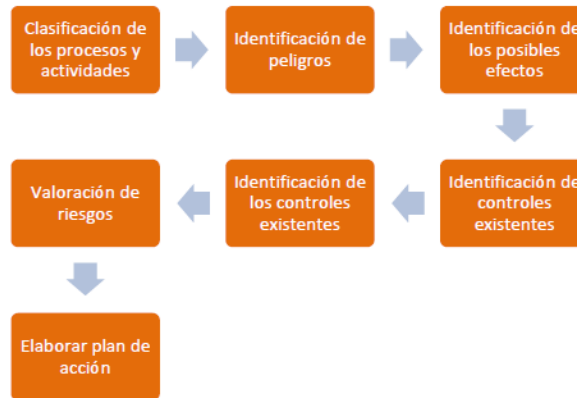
Clasificación de los procesos y actividades

Identificación de peligros

Identificación de los posibles efectos

Identificación de controles existentes

Identificación de los controles existentes

Valoración de riesgos

Elaborar plan de acción